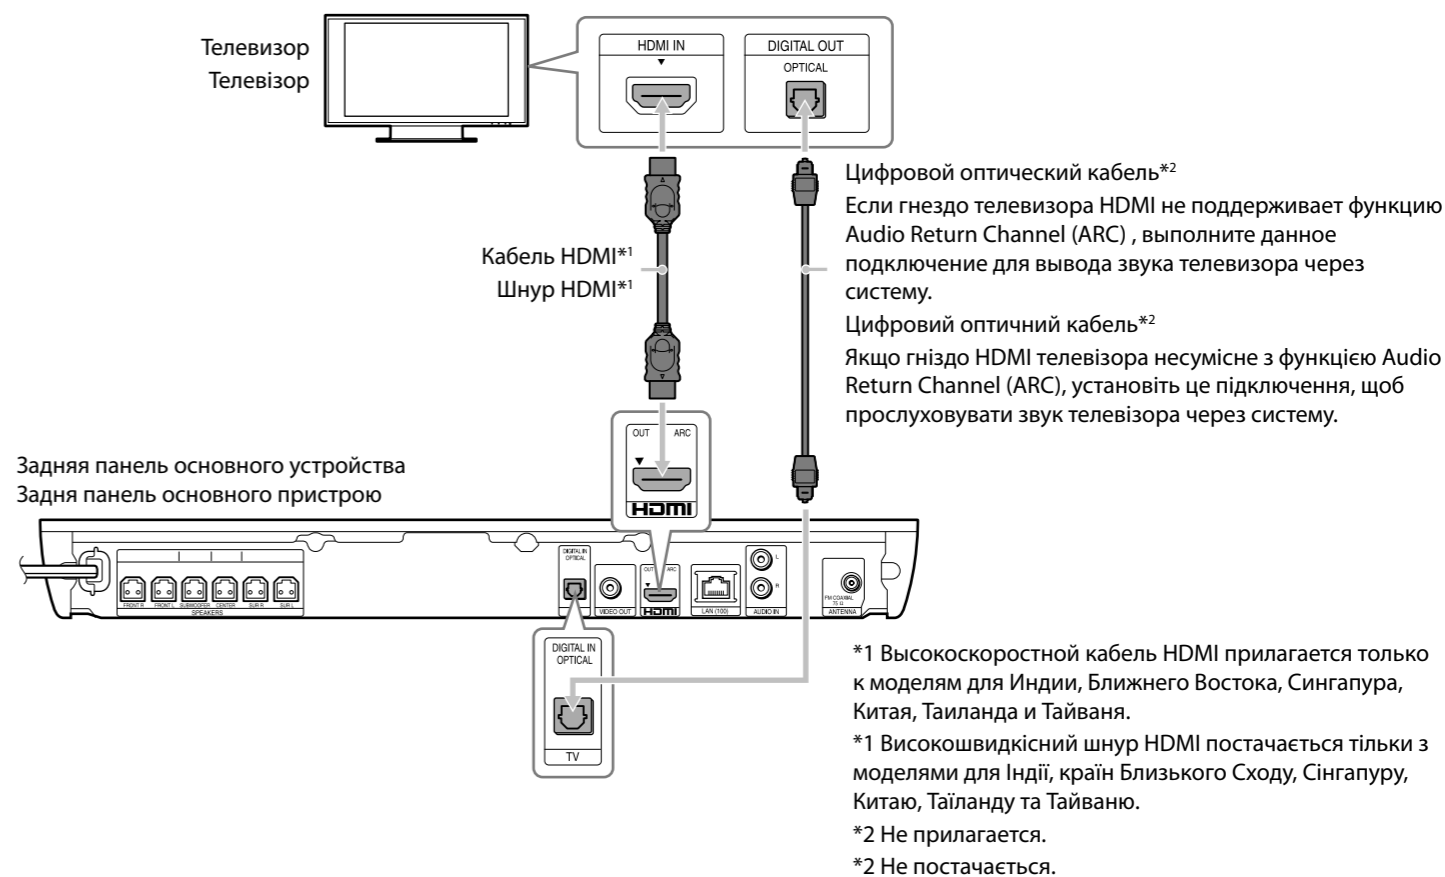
Телевизор
Телевізор

HDMI IN

DIGITAL OUT
OPTICAL

Цифровой оптический кабель*2
Если гнездо телевизора HDMI не поддерживает функцию Audio Return Channel (ARC) , выполните данное подключение для вывода звука телевизора через систему.

Цифровий оптичний кабель*2
Якщо гніздо HDMI телевізора несумісне з функцією Audio Return Channel (ARC), установіть це підключення, щоб прослуховувати звук телевізора через систему.

Кабель HDMI*1
Шнур HDMI*1

OUT ARC
HDMI

Задняя панель основного устройства
Задня панель основного пристрою

FRONT R FRONT L SUBWOOFER CENTER SUR R SUR L
SPEAKERS
DIGITAL IN OPTICAL
VIDEO OUT
OUT ARC
HDMI
LAN (100)
L R
AUDIO IN
FM COAXIAL 75 Ω
ANTENNA

DIGITAL IN
OPTICAL
TV

*1 Высокоскоростной кабель HDMI прилагается только к моделям для Индии, Ближнего Востока, Сингапура, Китая, Таиланда и Тайваня.
*1 Високошвидкісний шнур HDMI постачається тільки з моделями для Індії, країн Близького Сходу, Сінгапуру, Китаю, Таїланду та Тайваню.
*2 Не прилагается.
*2 Не постачається.